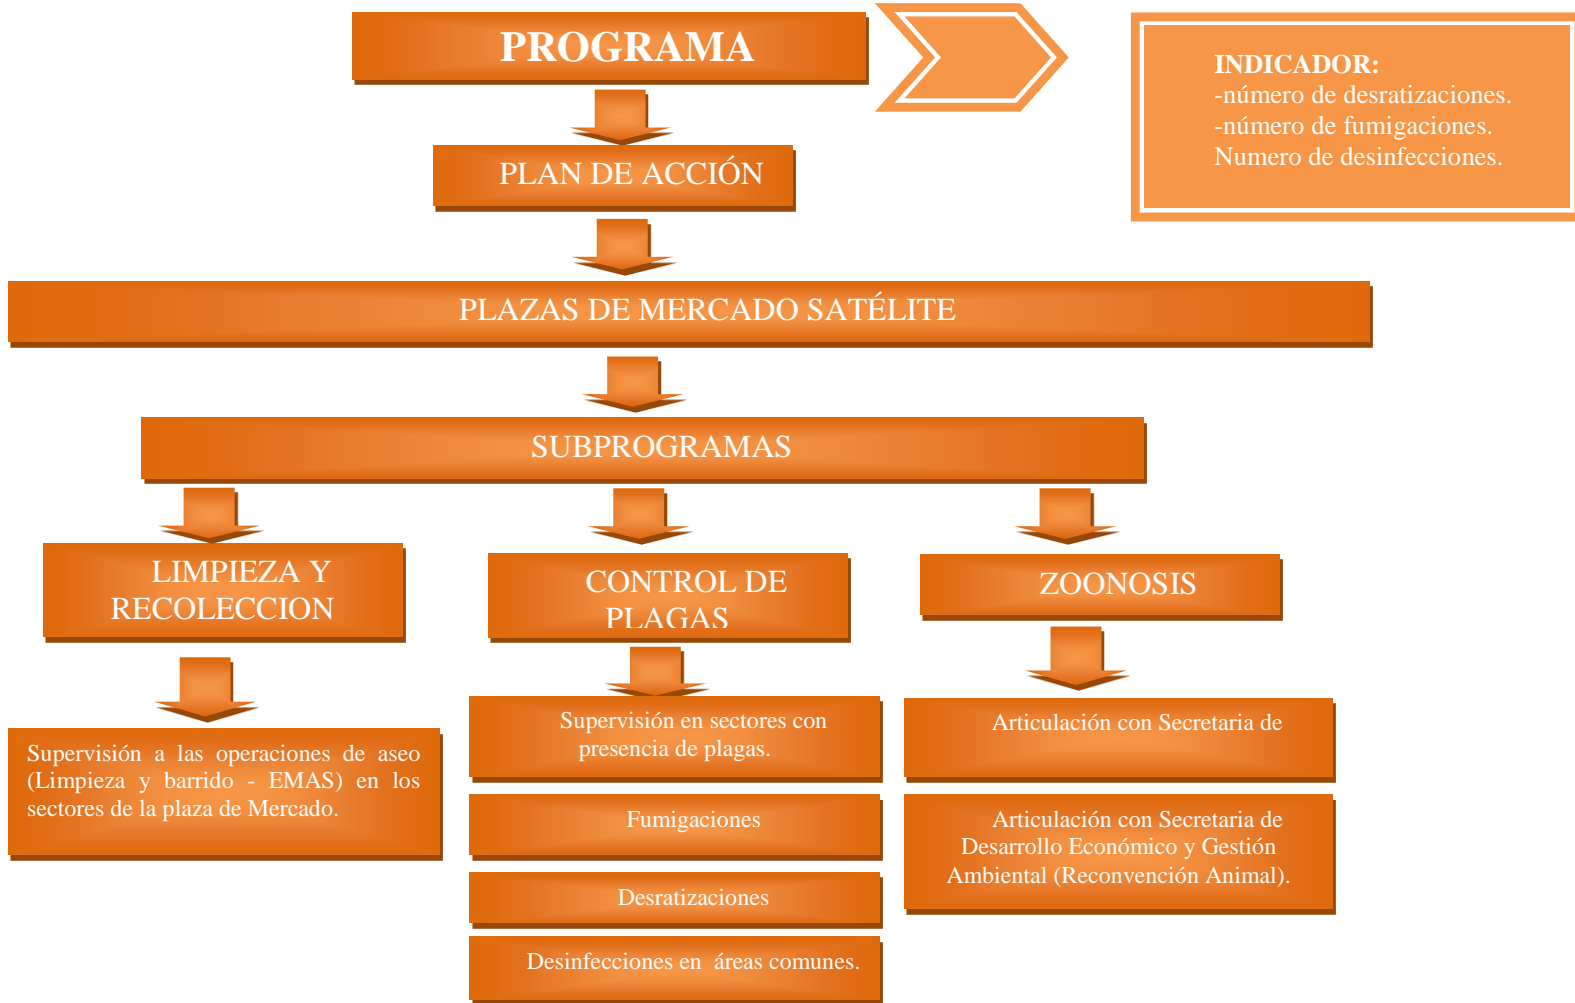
PROGRAMA

INDICADOR:
-número de desratizaciones.
-número de fumigaciones.
Numero de desinfecciones.

PLAN DE ACCIÓN

PLAZAS DE MERCADO SATÉLITE

SUBPROGRAMAS

LIMPIEZA Y RECOLECCION

Supervisión a las operaciones de aseo (Limpieza y barrido - EMAS) en los sectores de la plaza de Mercado.

CONTROL DE PLAGAS

Supervisión en sectores con presencia de plagas.

Fumigaciones

Desratizaciones

Desinfecciones en áreas comunes.

ZOONOSIS

Articulación con Secretaria de

Articulación con Secretaria de Desarrollo Económico y Gestión Ambiental (Reconvención Animal).